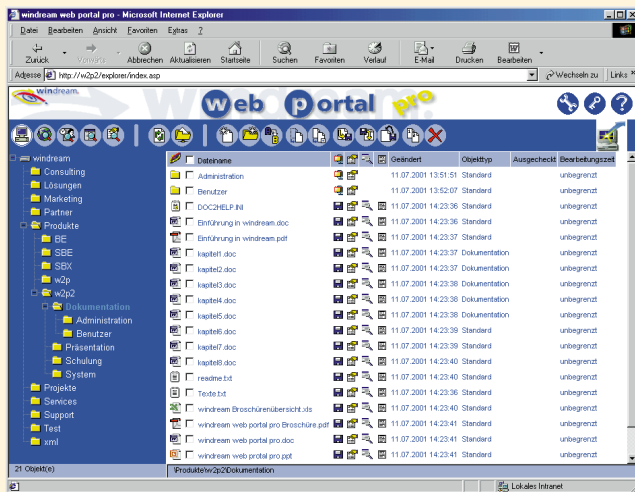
windream web portal pro - Microsoft Internet Explorer

Datei Bearbeiten Ansicht Favoriten Extras ?

Zurück Vorwärts Abbrechen Aktualisieren Startseite Suchen Favoriten Verlauf E-Mail Drucken Bearbeiten

Adresse http://w2p2/explorer/index.asp Wechseln zu Links

windream

web portal pro

windream
Consulting
Lösungen
Marketing
Partner
Produkte
BE
SBE
SBX
w2p
w2p2
Dokumentation
Administration
Benutzer
Präsentation
Schulung
System
Projekte
Services
Support
Test
xml

21 Objekt(e)

| Dateiname | Geändert | Objekttyp | Ausgecheckt | Bearbeitungszeit |
|---|---|---|---|---|
| Administration | 11.07.2001 13:51:51 | Standard | | unbegrenzt |
| Benutzer | 11.07.2001 13:52:07 | Standard | | unbegrenzt |
| DOC2HELP.INI | 11.07.2001 14:23:36 | Standard | | unbegrenzt |
| Einführung in windream.doc | 11.07.2001 14:23:36 | Standard | | unbegrenzt |
| Einführung in windream.pdf | 11.07.2001 14:23:37 | Standard | | unbegrenzt |
| kapitel1.doc | 11.07.2001 14:23:37 | Dokumentation | | unbegrenzt |
| kapitel2.doc | 11.07.2001 14:23:37 | Dokumentation | | unbegrenzt |
| kapitel3.doc | 11.07.2001 14:23:38 | Dokumentation | | unbegrenzt |
| kapitel4.doc | 11.07.2001 14:23:38 | Dokumentation | | unbegrenzt |
| kapitel5.doc | 11.07.2001 14:23:38 | Dokumentation | | unbegrenzt |
| kapitel6.doc | 11.07.2001 14:23:39 | Dokumentation | | unbegrenzt |
| kapitel7.doc | 11.07.2001 14:23:39 | Dokumentation | | unbegrenzt |
| kapitel8.doc | 11.07.2001 14:23:40 | Dokumentation | | unbegrenzt |
| readme.txt | 11.07.2001 14:23:40 | Standard | | unbegrenzt |
| Texte.txt | 11.07.2001 14:23:36 | Standard | | unbegrenzt |
| windream Broschürenübersicht.xls | 11.07.2001 14:23:40 | Standard | | unbegrenzt |
| windream web portal pro Broschüre.pdf | 11.07.2001 14:23:41 | Standard | | unbegrenzt |
| windream web portal pro.doc | 11.07.2001 14:23:41 | Standard | | unbegrenzt |
| windream web protal pro.ppt | 11.07.2001 14:23:41 | Standard | | unbegrenzt |

\Produkte\w2p2\Dokumentation

Lokales Intranet